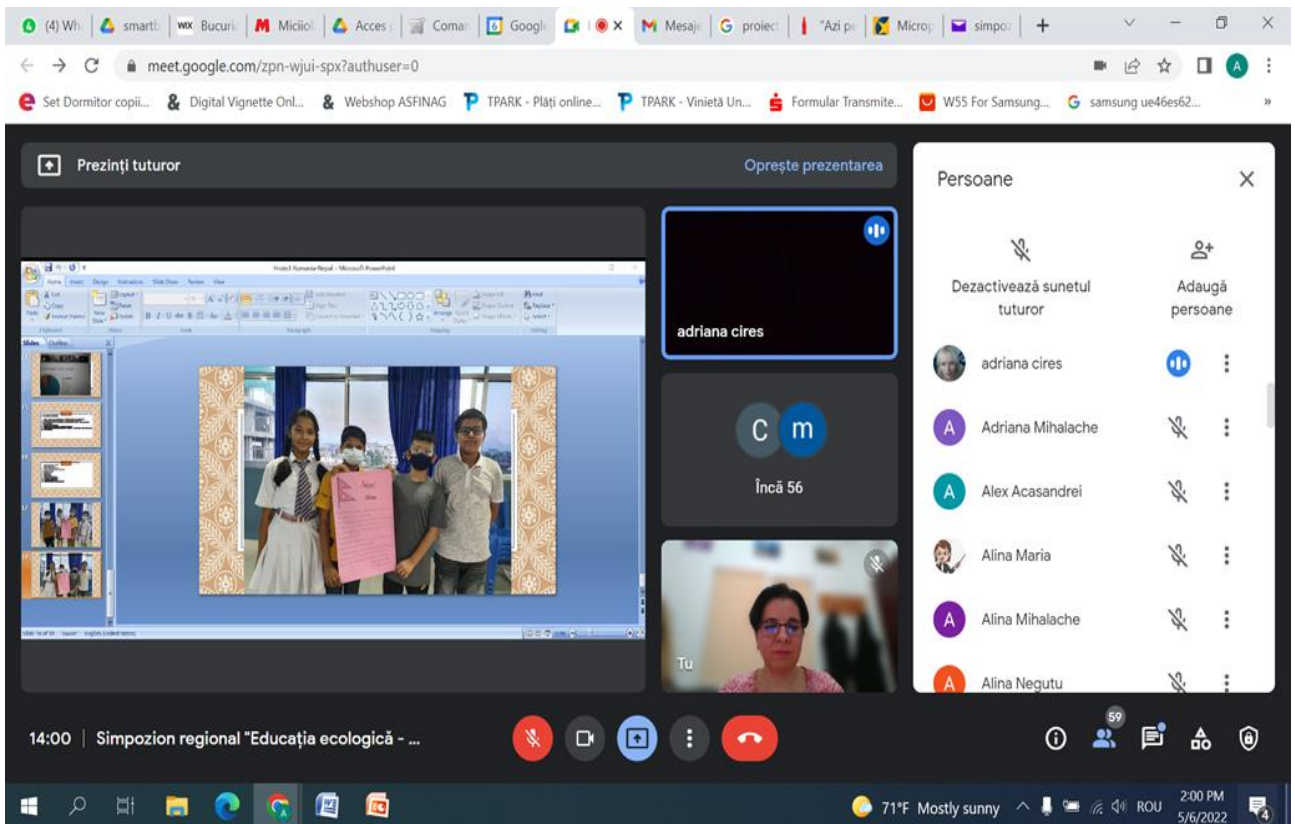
(4) Wh | smartb | Bucuri | Miciol | Acces | Coman | Googl | Mesaje | proiect | "Azi pe | Microp | simpo | +

meet.google.com/zpn-wjui-spx?authuser=0

Set Dormitor copii... Digital Vignette Onl... Webshop ASFINAG TPARK - Plăți online... TPARK - Vinietă Un... Formular Transmite... W55 For Samsung... samsung ue46es62... »

Prezinți tuturor

Oprește prezentarea

Proiect Romania-Nepal - Microsoft PowerPoint

adriana cires

C m

Încă 56

Tu

Persoane

Dezactivează sunetul tuturor

Adaugă persoane

adriana cires

Adriana Mihalache

Alex Acasandrei

Alina Maria

Alina Mihalache

Alina Negutu

14:00 | Simpozion regional "Educația ecologică - ...

59

71°F Mostly sunny ROU 2:00 PM 5/6/2022